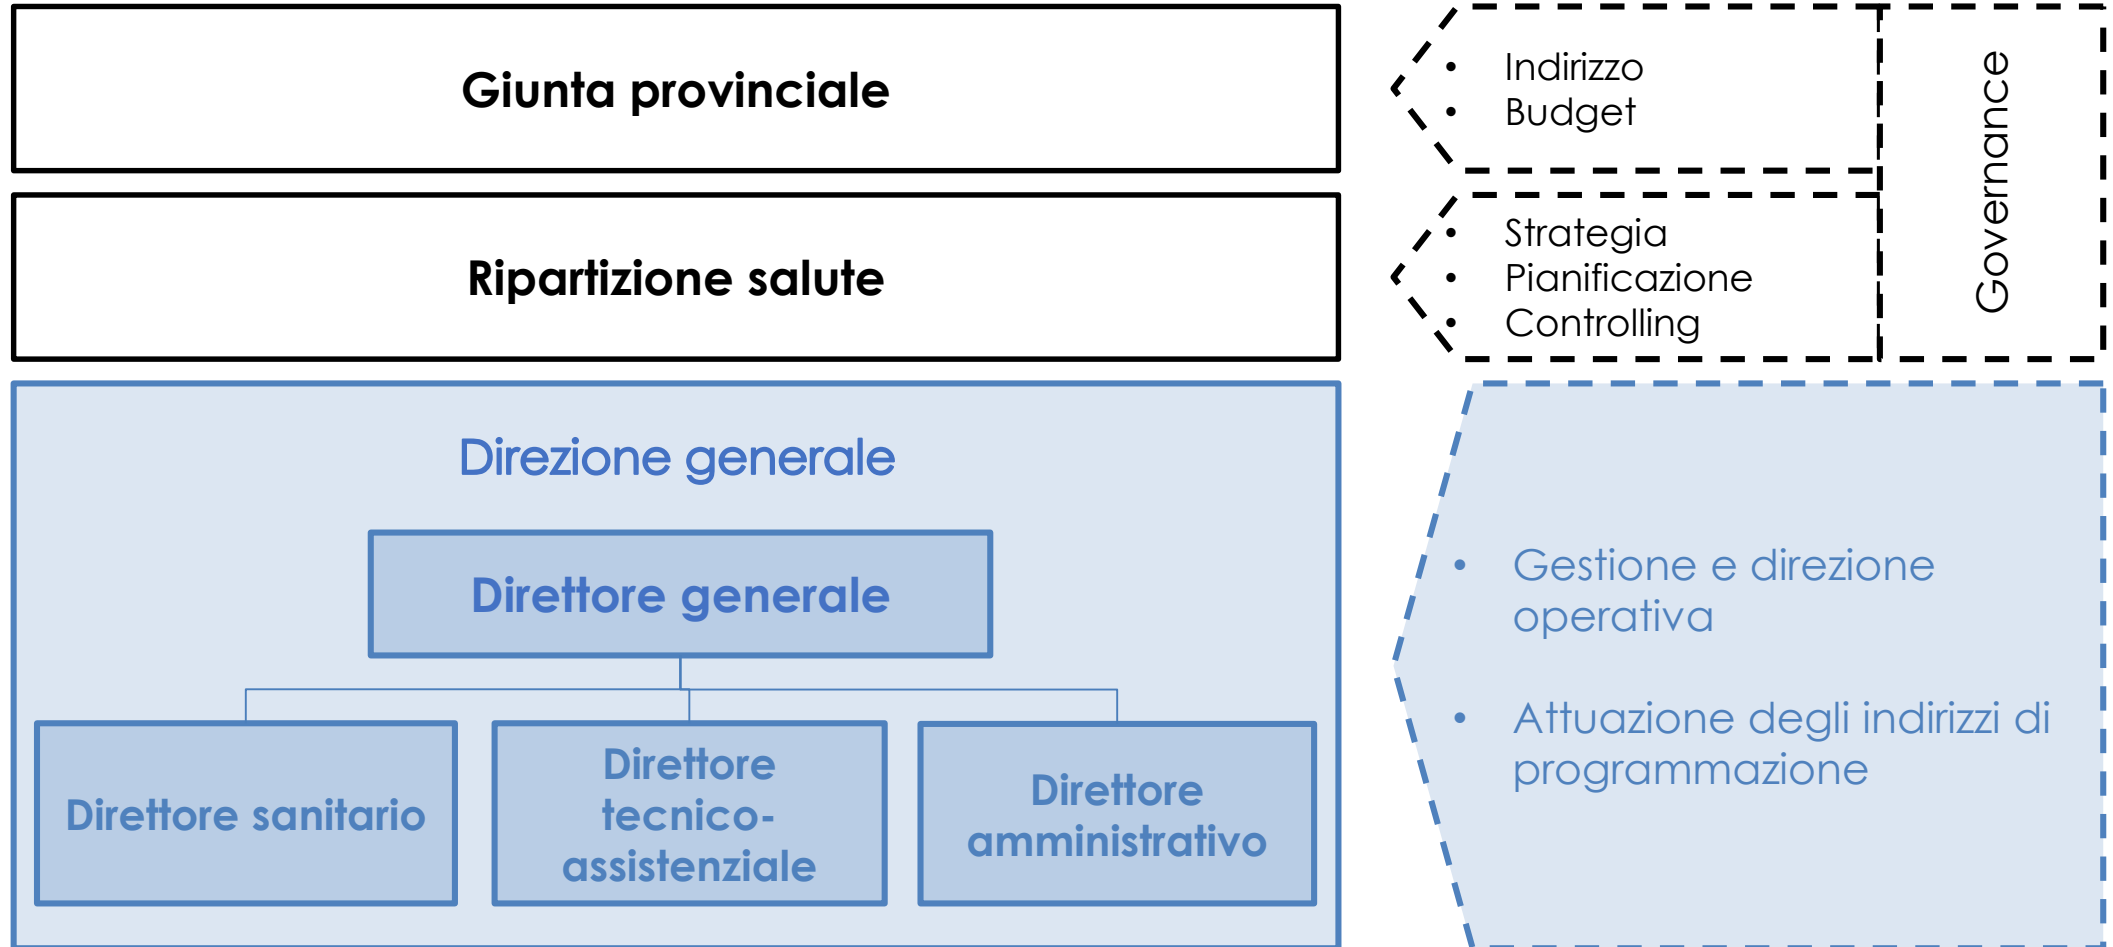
Giunta provinciale

Ripartizione salute

Direzione generale

Direttore generale

Direttore sanitario

Direttore tecnico-assistenziale

Direttore amministrativo

- Indirizzo
- Budget

- Strategia
- Pianificazione
- Controlling

Governance

- Gestione e direzione operativa
- Attuazione degli indirizzi di programmazione